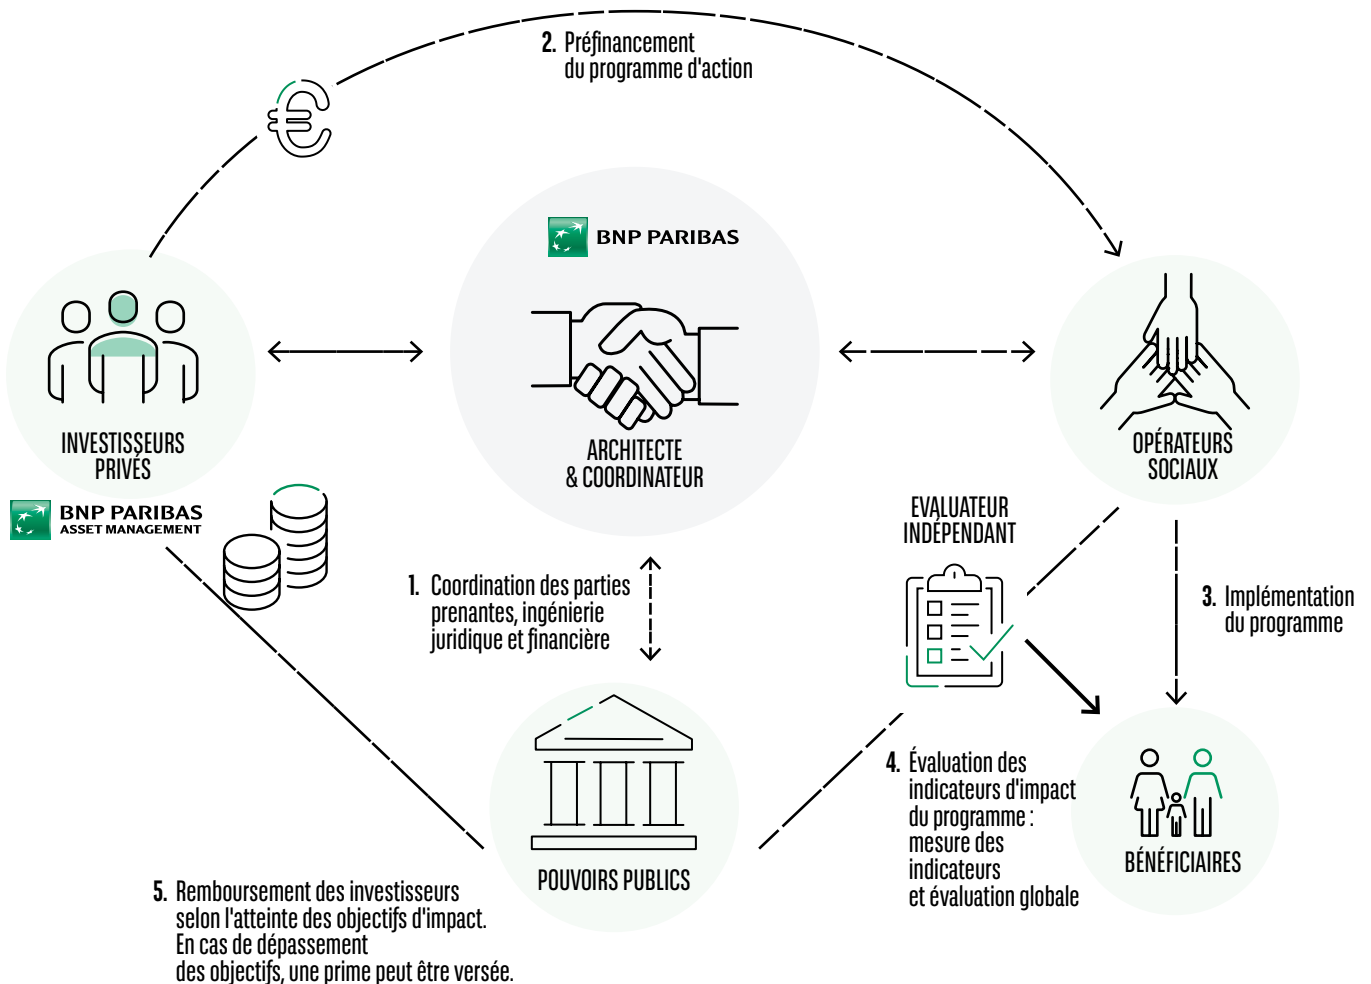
2. Préfinancement du programme d'action

BNP PARIBAS

ARCHITECTE & COORDINATEUR

INVESTISSEURS PRIVÉS

BNP PARIBAS ASSET MANAGEMENT

OPÉRATEURS SOCIAUX

EVALUATEUR INDÉPENDANT

1. Coordination des parties prenantes, ingénierie juridique et financière

3. Implémentation du programme

POUVOIRS PUBLICS

4. Évaluation des indicateurs d'impact du programme : mesure des indicateurs et évaluation globale

BÉNÉFICIAIRES

5. Remboursement des investisseurs selon l'atteinte des objectifs d'impact. En cas de dépassement des objectifs, une prime peut être versée.